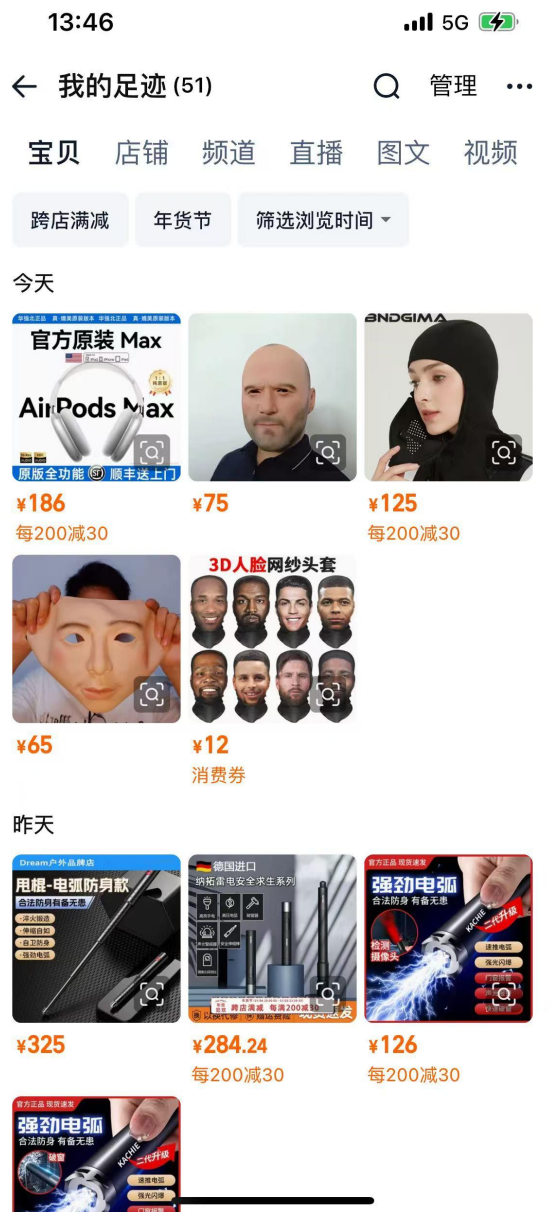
13:46
5G

← 我的足迹 (51)
管理 ···

宝贝 店铺 频道 直播 图文 视频

跨店满减 年货节 筛选浏览时间

今天

官方原装 Max
AirPods Max
原版全功能 顺丰送上门
¥186
每200减30

¥75

BNDGIMA
¥125
每200减30

¥65

3D人脸网纱头套
¥12
消费券

昨天

Dream户外品牌店
甩棍-电弧防身款
合法防身有备无患
¥325

德国进口
¥284.24
每200减30

官方正品 现货速发
强劲电弧
合法防身 有备无患
检测摄像头
二代升级
KACHIE
¥126
每200减30

官方正品 现货速发
强劲电弧
合法防身 有备无患
破窗
二代升级
KACHIE